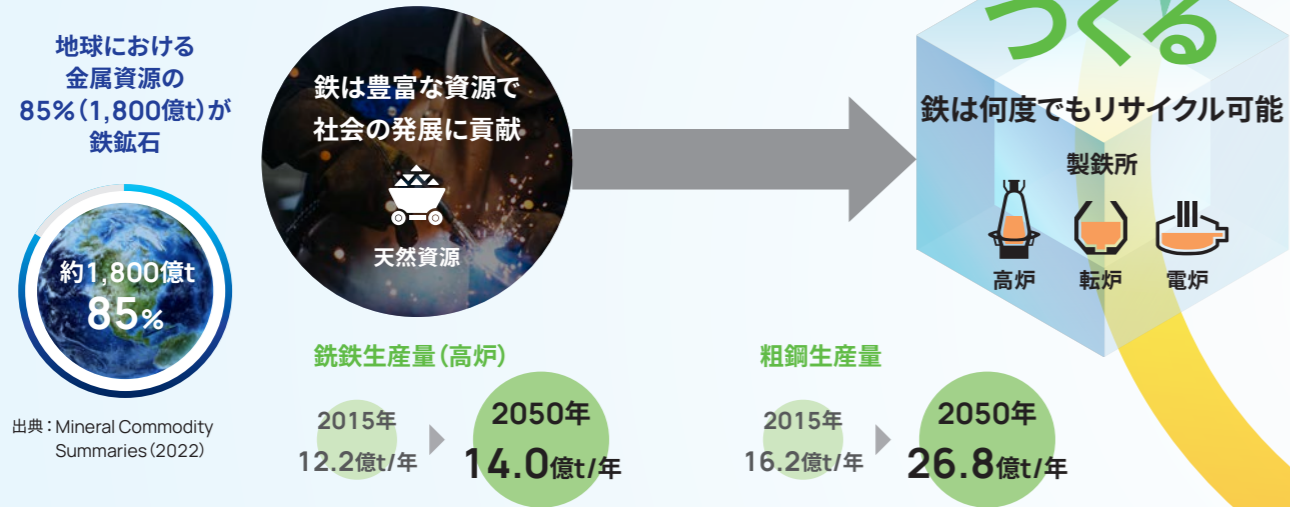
地球における金属資源の85%(1,800億t)が鉄鉱石

約1,800億t
85%

出典:Mineral Commodity Summaries(2022)

鉄は豊富な資源で社会の発展に貢献

天然資源

つくる

鉄は何度でもリサイクル可能

製鉄所

高炉
転炉
電炉

銑鉄生産量(高炉)

2015年
12.2億t/年

2050年
14.0億t/年

粗鋼生産量

2015年
16.2億t/年

2050年
26.8億t/年